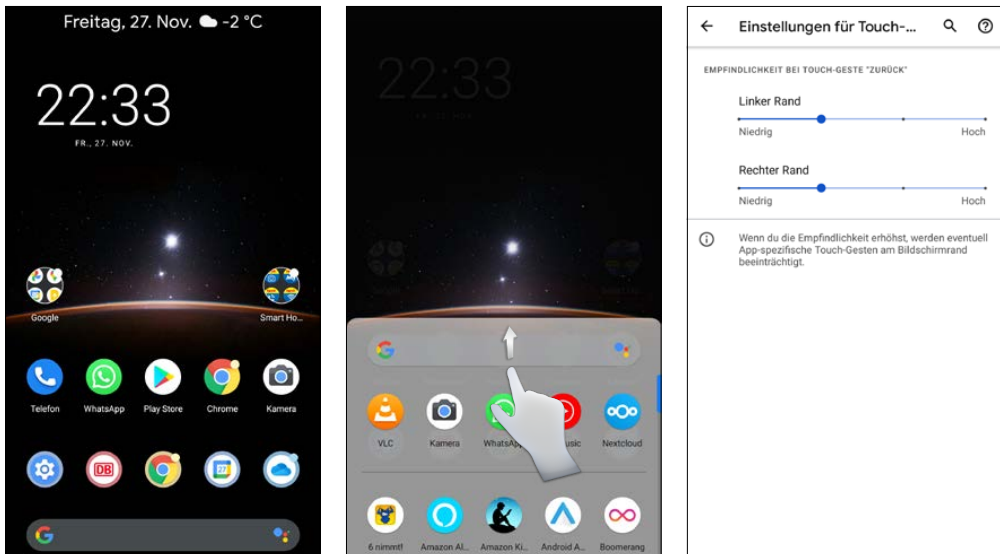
Freitag, 27. Nov. -2 °C

22:33

FR., 27. NOV.

Google

Smart Ho...

Telefon

WhatsApp

Play Store

Chrome

Kamera

DB

G

22:33

VLC

Kamera

WhatsAp

usic

Nextcloud

6 nimmt!

Amazon Al...

Amazon Ki...

Android A...

Boomerang

Einstellungen für Touch-...

EMPFINDLICHKEIT BEI TOUCH-GESTE "ZURÜCK"

Linker Rand

Niedrig

Hoch

Rechter Rand

Niedrig

Hoch

Wenn du die Empfindlichkeit erhöhst, werden eventuell App-spezifische Touch-Gesten am Bildschirmrand beeinträchtigt.